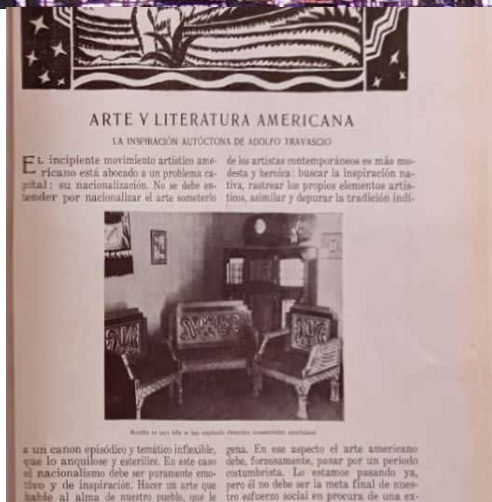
ARTE Y LITERATURA AMERICANA

LA INSPIRACIÓN AUTÓCTONA DE ADOLFO TRAVASCIO

EL incipiente movimiento artístico americano está abocado a un problema capital: su nacionalización. No se debe entender por nacionalizar el arte someterlo

de los artistas contemporáneos es más modesta y heroica: buscar la inspiración nativa, rastrear los propios elementos artísticos, asimilar y depurar la tradición indí-

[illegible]

a un canon episódico y temático inflexible, que lo anquilose y esterilice. En este caso el nacionalismo debe ser puramente emotivo y de inspiración. Hacer un arte que hable al alma de nuestro pueblo, que le

gena. En ese aspecto el arte americano debe, forzosamente, pasar por un período costumbrista. Lo estamos pasando ya, pero él no debe ser la meta final de nuestro esfuerzo social en procura de una ex-